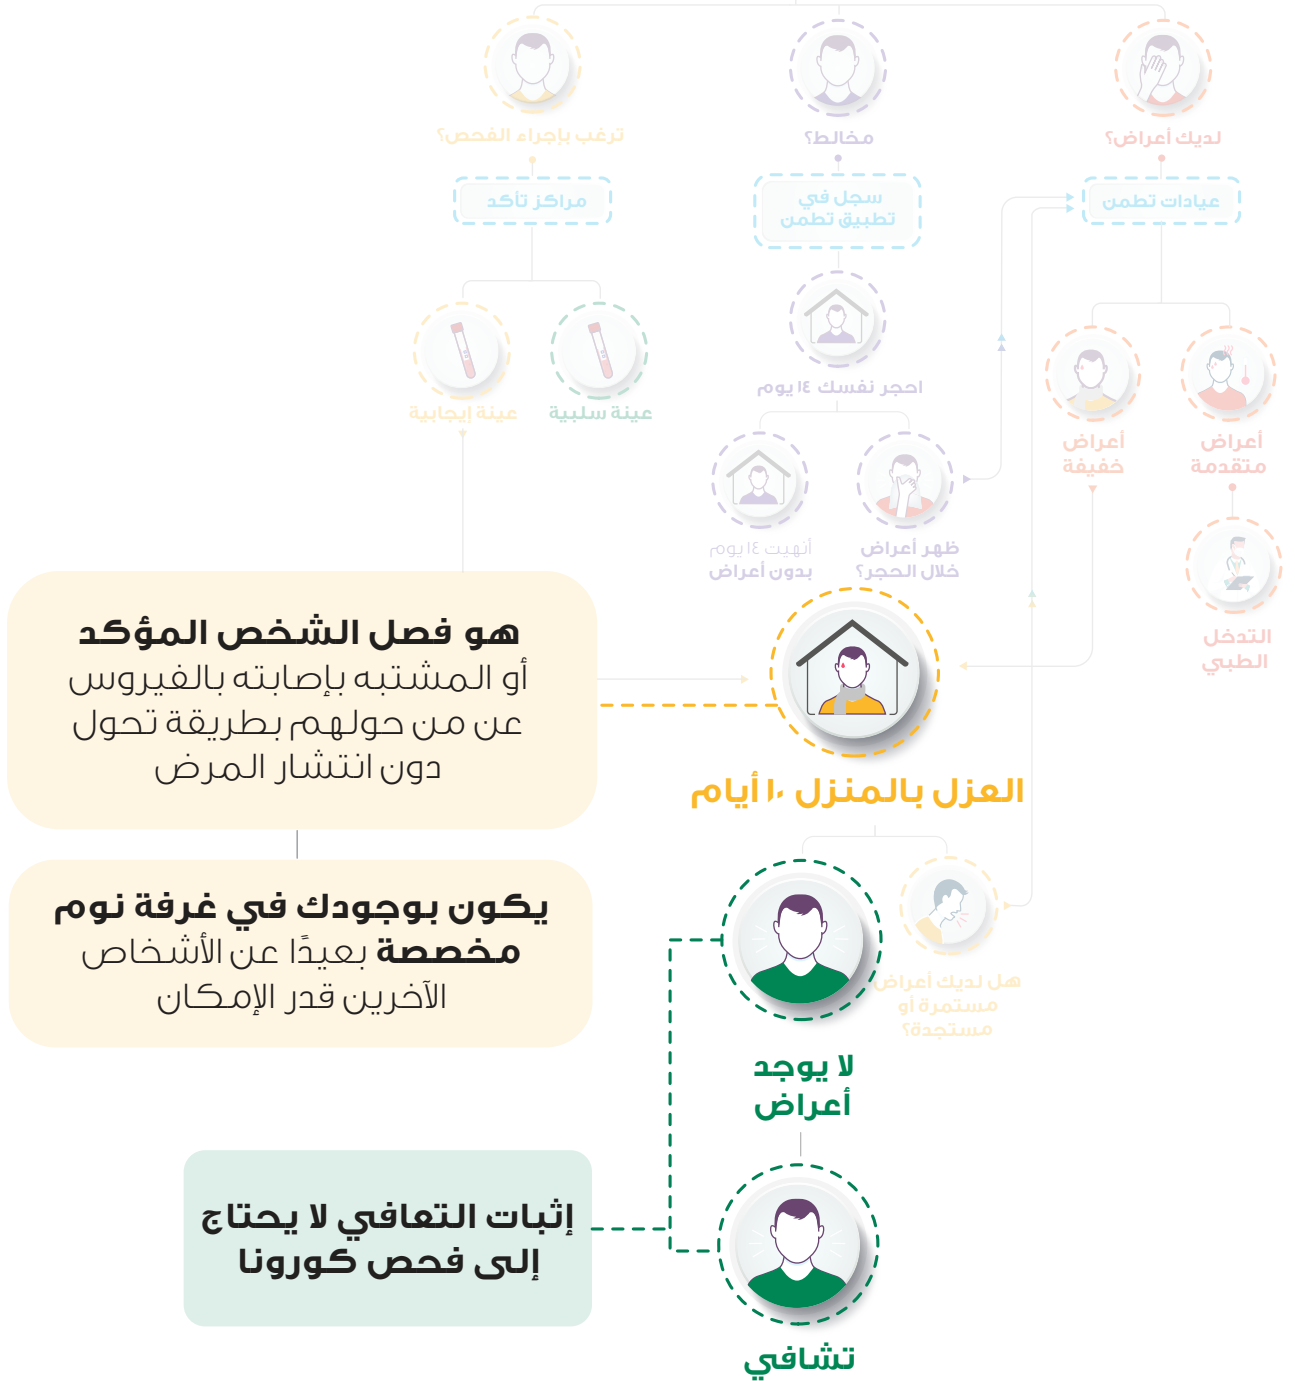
ترغب بإجراء الفحص؟

مخالط؟

لديك أعراض؟

مراكز تأكد

سجل في تطبيق تطمن

عيادات تطمن

احجر نفسك ١٤ يوم

عينة إيجابية

عينة سلبية

أعراض خفيفة

أعراض متقدمة

أنهيت ١٤ يوم بدون أعراض

ظهر أعراض خلال الحجر؟

التدخل الطبي

**هو فصل الشخص المؤكد** أو المشتبه بإصابته بالفيروس عن من حولهم بطريقة تحول دون انتشار المرض

العزل بالمنزل ١٠ أيام

**يكون بوجودك في غرفة نوم مخصصة** بعيدًا عن الأشخاص الآخرين قدر الإمكان

هل لديك أعراض مستمرة أو مستجدة؟

لا يوجد أعراض

**إثبات التعافي لا يحتاج إلى فحص كورونا**

تشافي